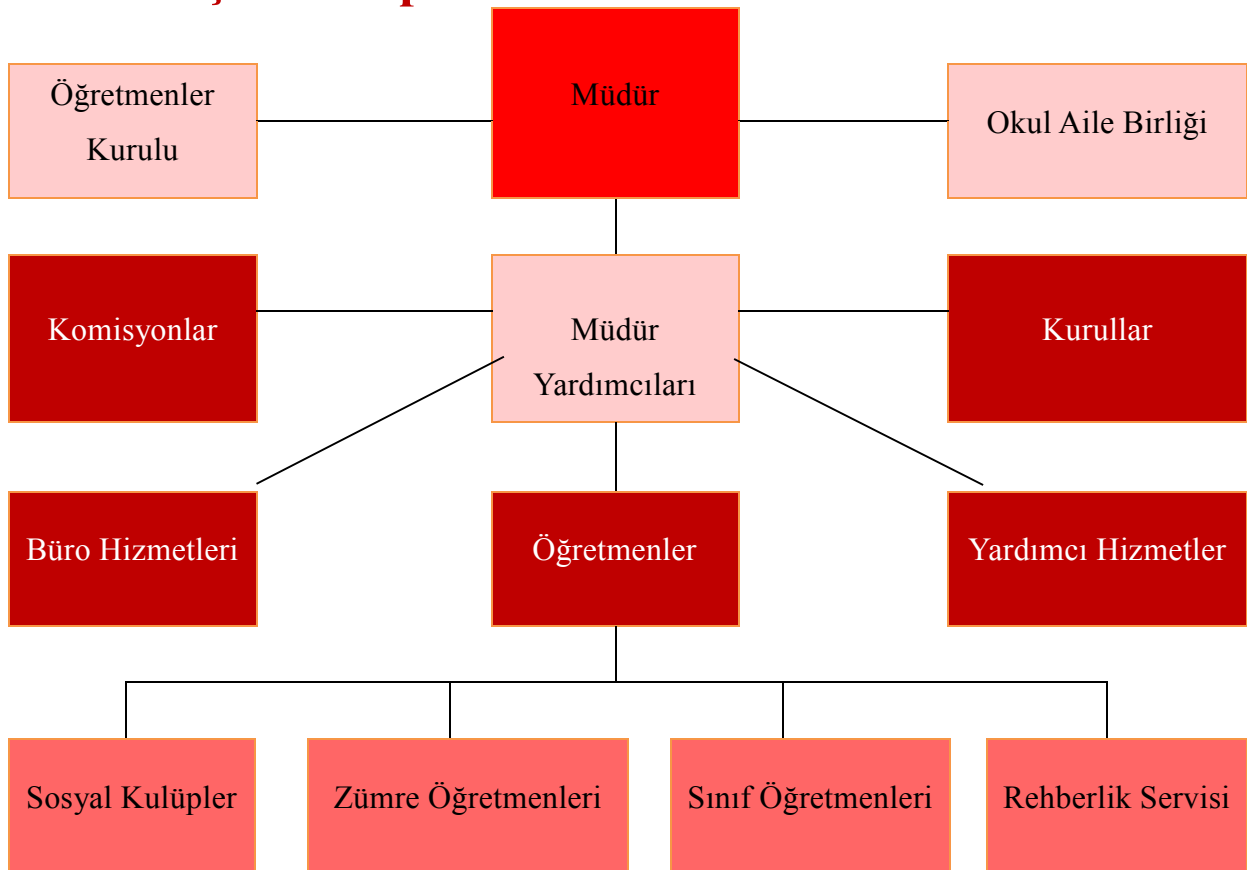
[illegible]

Öğretmenler Kurulu

Müdür

Okul Aile Birliği

Komisyonlar

Müdür Yardımcıları

Kurullar

Büro Hizmetleri

Öğretmenler

Yardımcı Hizmetler

Sosyal Kulüpler

Zümre Öğretmenleri

Sınıf Öğretmenleri

Rehberlik Servisi